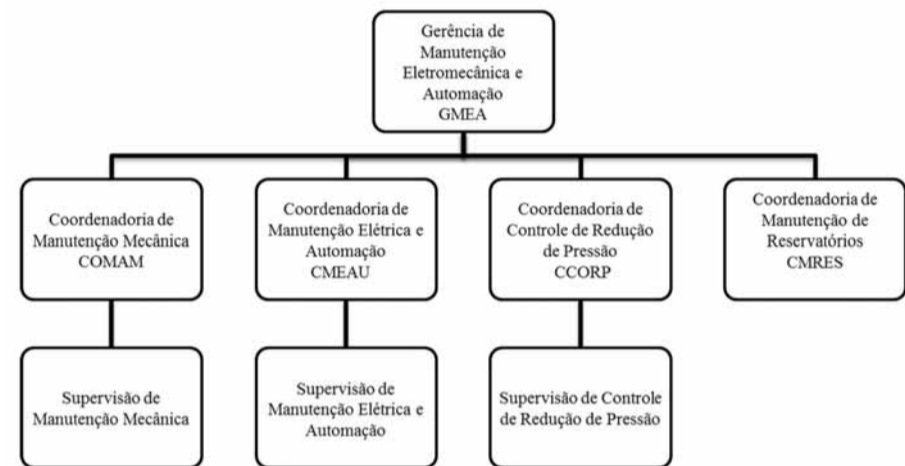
Gerência de Manutenção Eletromecânica e Automação
GMEA

Coordenadoria de Manutenção Mecânica
COMAM

Coordenadoria de Manutenção Elétrica e Automação
CMEAU

Coordenadoria de Controle de Redução de Pressão
CCORP

Coordenadoria de Manutenção de Reservatórios
CMRES

Supervisão de Manutenção Mecânica

Supervisão de Manutenção Elétrica e Automação

Supervisão de Controle de Redução de Pressão